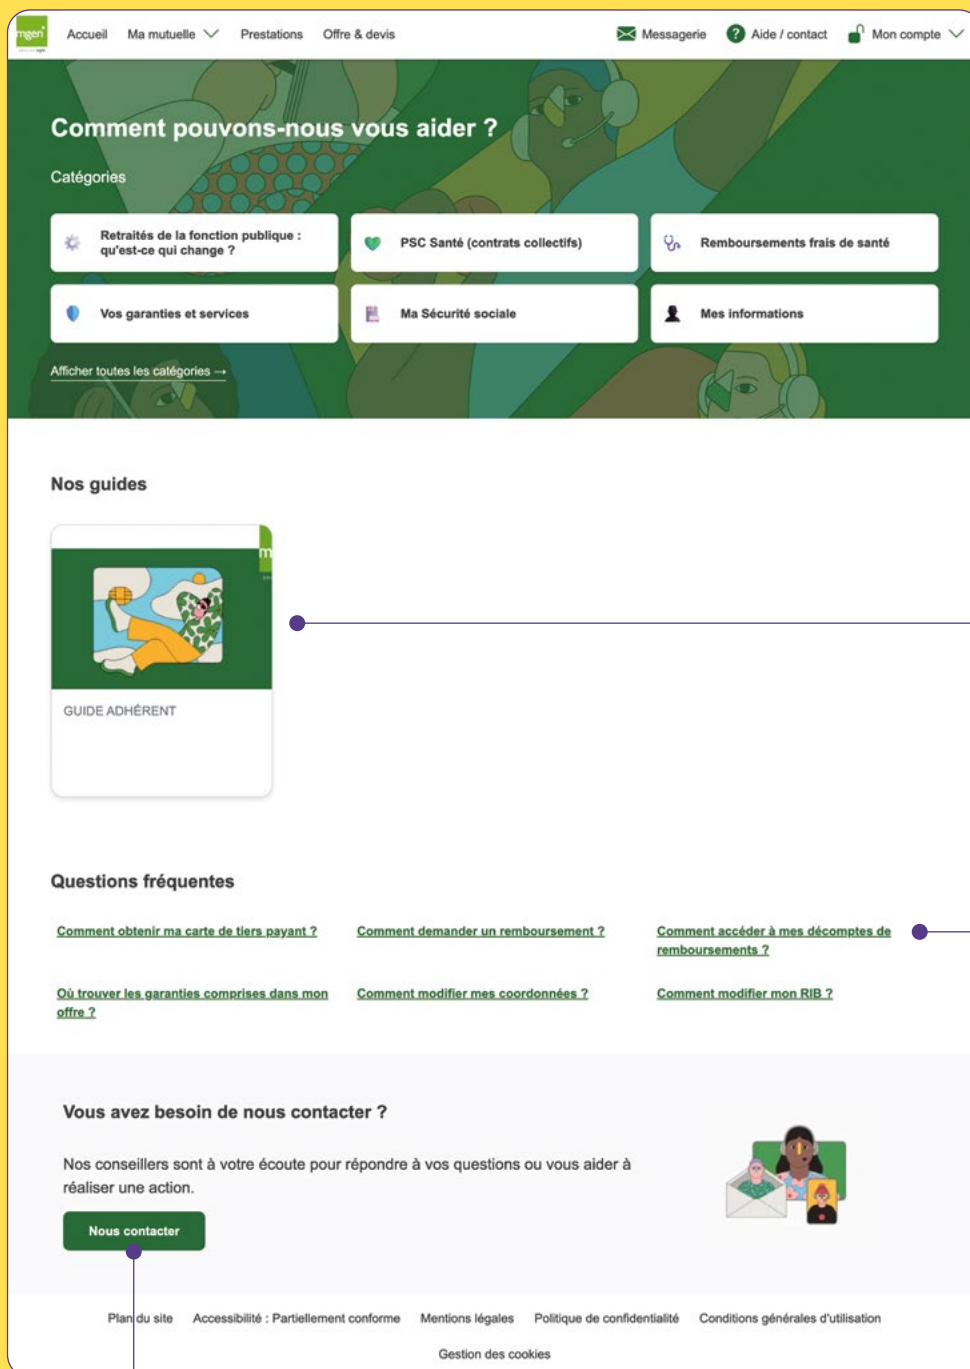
mgen

Accueil Ma mutuelle Prestations Offre & devis

Messagerie Aide / contact Mon compte

Comment pouvons-nous vous aider ?

Catégories

Retraités de la fonction publique : qu'est-ce qui change ?

PSC Santé (contrats collectifs)

Remboursements frais de santé

Vos garanties et services

Ma Sécurité sociale

Mes informations

Afficher toutes les catégories →

Nos guides

GUIDE ADHÉRENT

Questions fréquentes

Comment obtenir ma carte de tiers payant ?

Comment demander un remboursement ?

Comment accéder à mes décomptes de remboursements ?

Où trouver les garanties comprises dans mon offre ?

Comment modifier mes coordonnées ?

Comment modifier mon RIB ?

Vous avez besoin de nous contacter ?

Nos conseillers sont à votre écoute pour répondre à vos questions ou vous aider à réaliser une action.

Nous contacter

Plan du site Accessibilité : Partiellement conforme Mentions légales Politique de confidentialité Conditions générales d'utilisation

Gestion des cookies